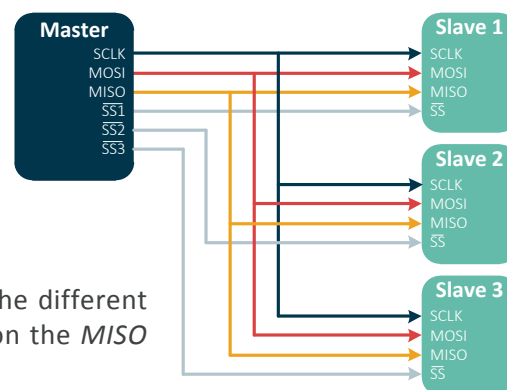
Master
SCLK
MOSI
MISO
$\overline{SS1}$
$\overline{SS2}$
$\overline{SS3}$

Slave 1
SCLK
MOSI
MISO
$\overline{SS}$

Slave 2
SCLK
MOSI
MISO
$\overline{SS}$

Slave 3
SCLK
MOSI
MISO
$\overline{SS}$

he different
on the *MISO*